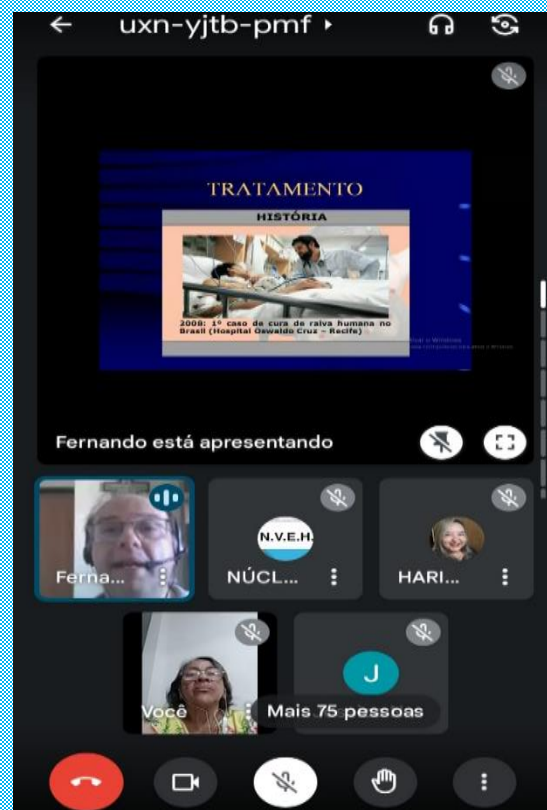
uxn-yjtb-pmf

TRATAMENTO

HISTÓRIA

2008: 1º caso de cura de raiva humana no Brasil (Hospital Oswaldo Cruz – Recife)

Fernando está apresentando

Ferna...

N.V.E.H.

NÚCL...

HARI...

Você

J

Mais 75 pessoas